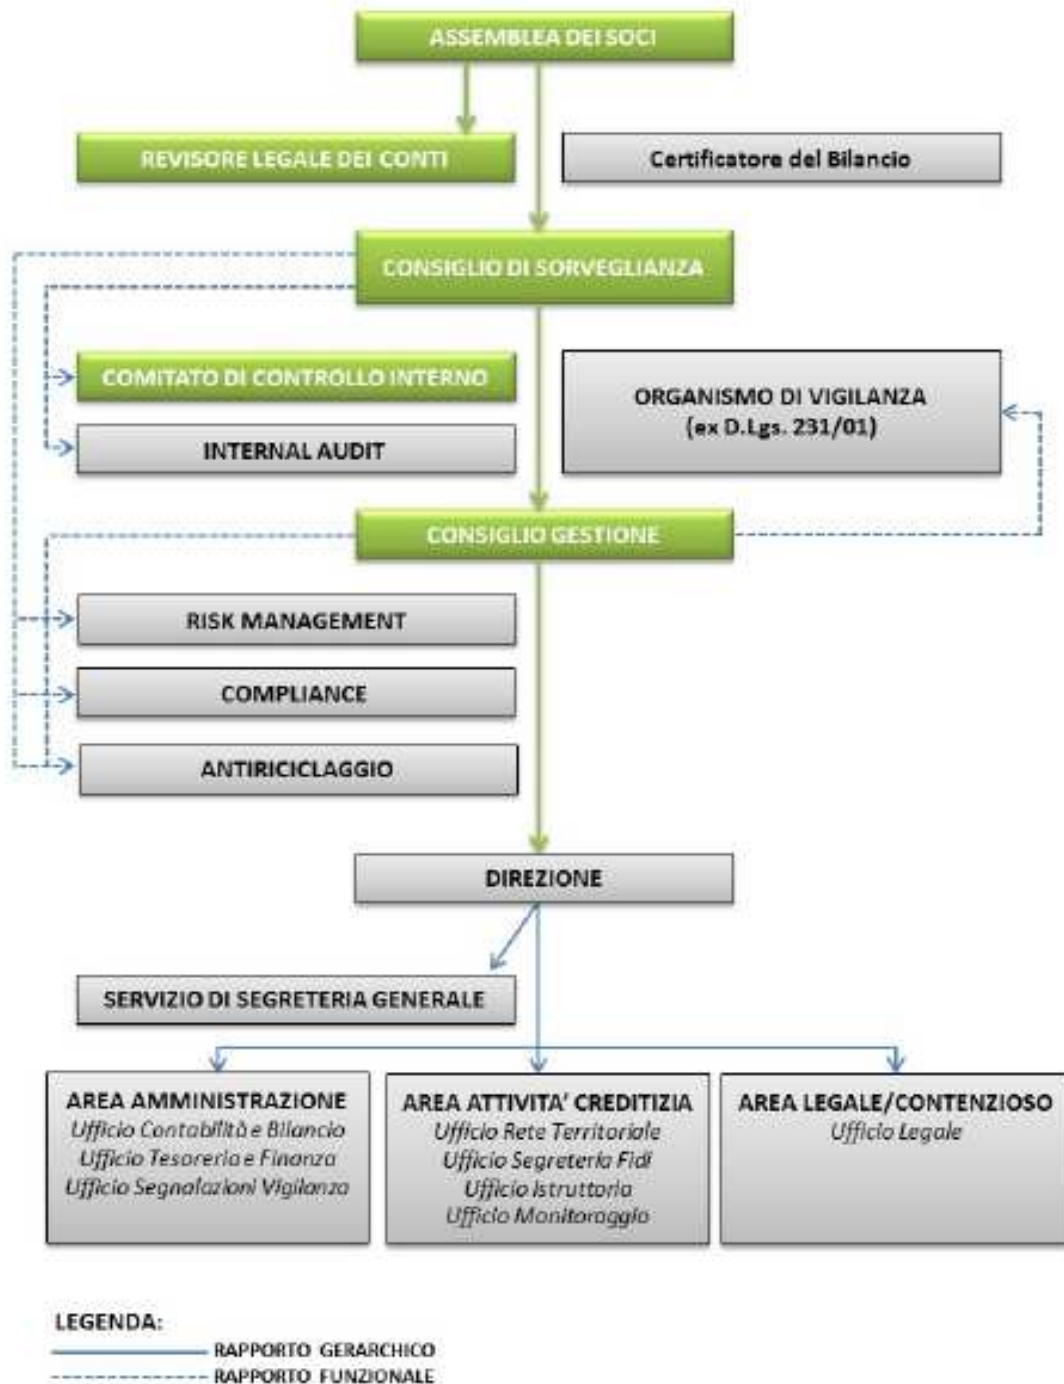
ASSEMBLEA DEI SOCI

REVISORE LEGALE DEI CONTI

Certificatore del Bilancio

CONSIGLIO DI SORVEGLIANZA

COMITATO DI CONTROLLO INTERNO

INTERNAL AUDIT

ORGANISMO DI VIGILANZA
(ex D.Lgs. 231/01)

CONSIGLIO GESTIONE

RISK MANAGEMENT

COMPLIANCE

ANTIRICICLAGGIO

DIREZIONE

SERVIZIO DI SEGRETERIA GENERALE

AREA AMMINISTRAZIONE
Ufficio Contabilità e Bilancio
Ufficio Tesoreria e Finanza
Ufficio Segnalazioni Vigilanza

AREA ATTIVITA' CREDITIZIA
Ufficio Rete Territoriale
Ufficio Segreteria Fidi
Ufficio Istruttoria
Ufficio Monitoraggio

AREA LEGALE/CONTENZIOSO
Ufficio Legale

LEGENDA:
RAPPORTO GERARCHICO
RAPPORTO FUNZIONALE